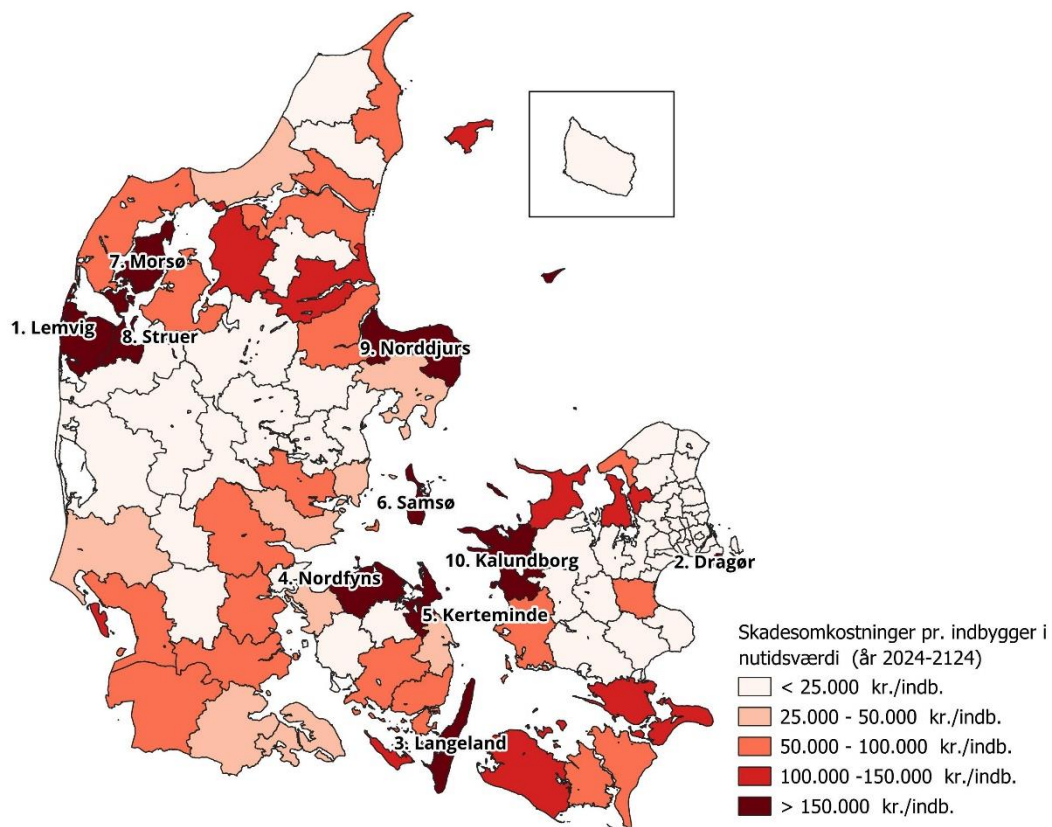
7. Morsø

1. Lemvig

8. Struer

9. Norddjurs

6. Samsø

10. Kalundborg

2. Dragør

4. Nordfyns

5. Kerteminde

3. Langeland

Skadesomkostninger pr. indbygger i nutidsværdi (år 2024-2124)

< 25.000 kr./indb.

25.000 - 50.000 kr./indb.

50.000 - 100.000 kr./indb.

100.000 -150.000 kr./indb.

> 150.000 kr./indb.